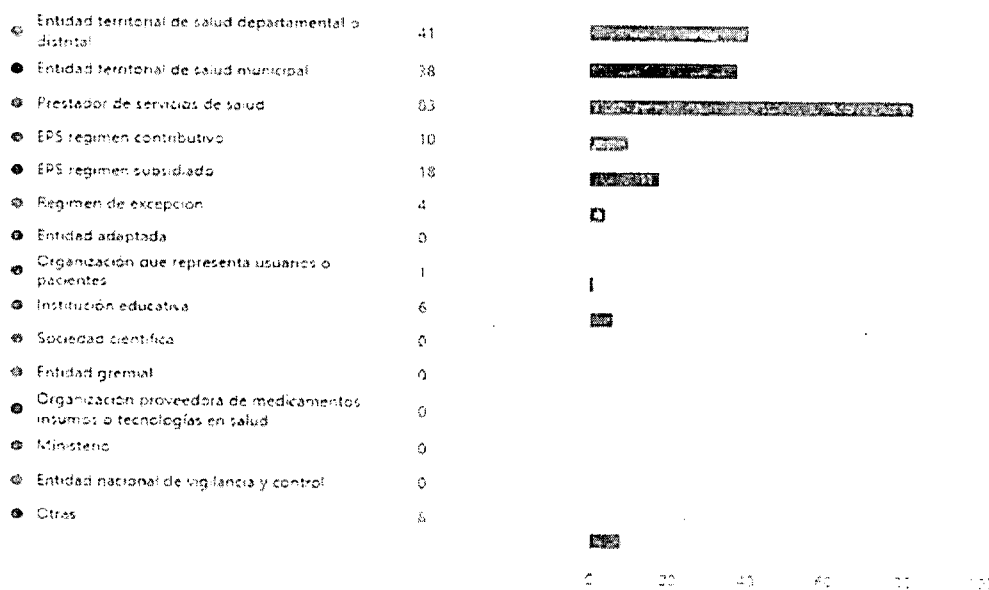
Entidad territorial de salud departamental o distrital 41
Entidad territorial de salud municipal 38
Prestador de servicios de salud 83
EPS regimen contributivo 10
EPS regimen subsidiado 18
Regimen de excepcion 4
Entidad adaptada 0
Organización que representa usuarios o pacientes 1
Institución educativa 6
Sociedad científica 0
Entidad gremial 0
Organización proveedora de medicamentos insumos o tecnologías en salud 0
Ministerio 0
Entidad nacional de vigilancia y control 0
Otras 6

0 20 40 60 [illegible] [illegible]